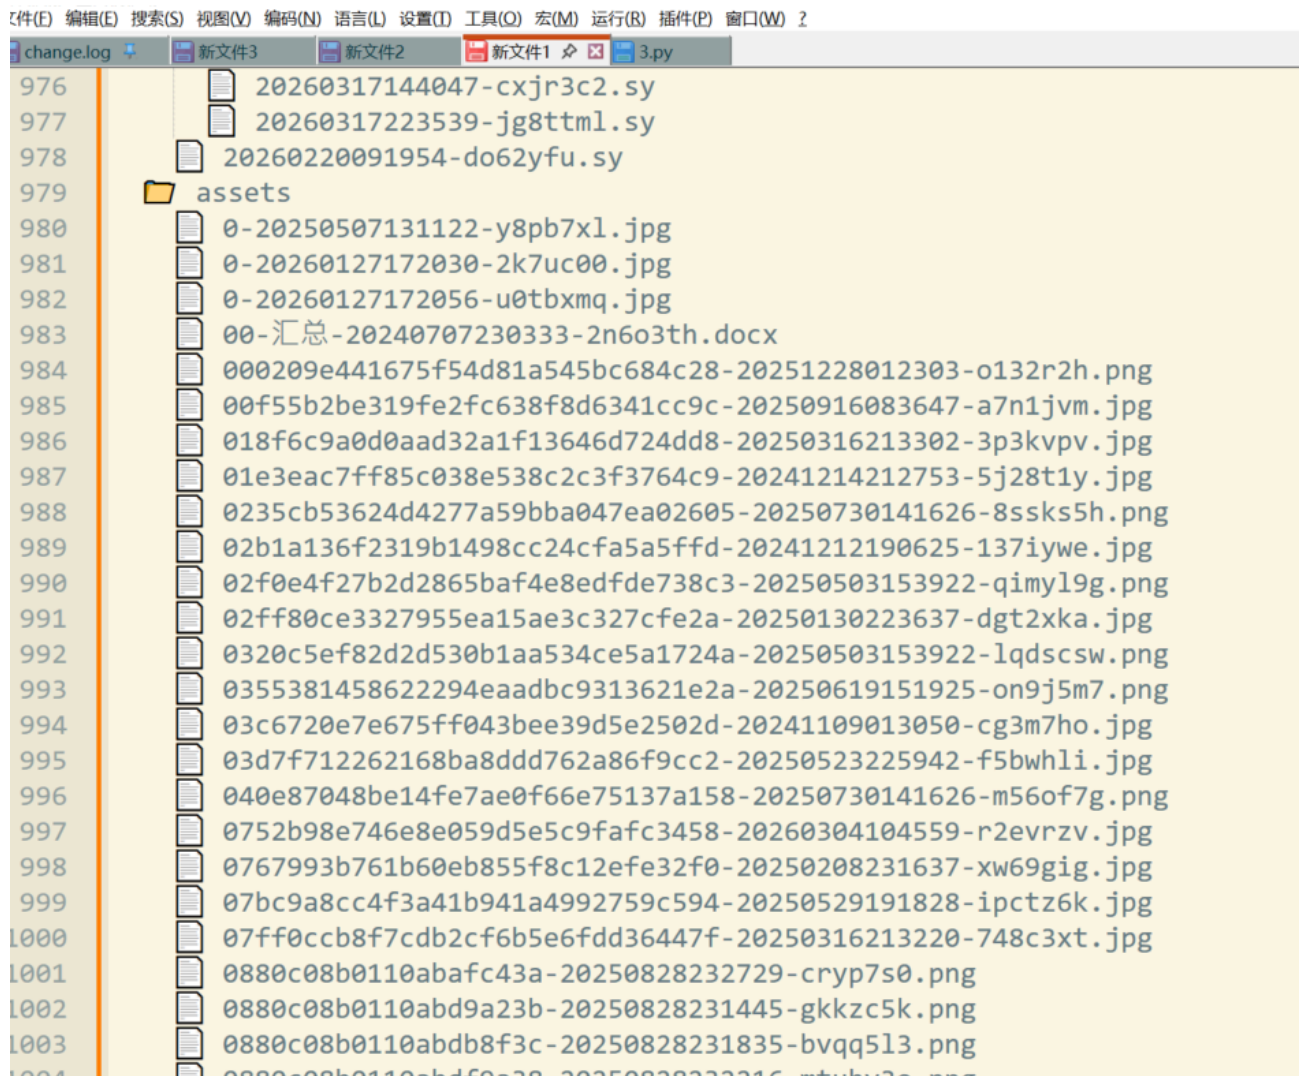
文件(F) 编辑(E) 搜索(S) 视图(V) 编码(N) 语言(L) 设置(T) 工具(O) 宏(M) 运行(R) 插件(P) 窗口(W) ?

change.log 新文件3 新文件2 新文件1 3.py

976 20260317144047-cxjr3c2.sy
977 20260317223539-jg8ttml.sy
978 20260220091954-do62yfu.sy
979 assets
980 0-20250507131122-y8pb7xl.jpg
981 0-20260127172030-2k7uc00.jpg
982 0-20260127172056-u0tbxmq.jpg
983 00-汇总-20240707230333-2n6o3th.docx
984 000209e441675f54d81a545bc684c28-20251228012303-o132r2h.png
985 00f55b2be319fe2fc638f8d6341cc9c-20250916083647-a7n1jvm.jpg
986 018f6c9a0d0aad32a1f13646d724dd8-20250316213302-3p3kvpv.jpg
987 01e3eac7ff85c038e538c2c3f3764c9-20241214212753-5j28t1y.jpg
988 0235cb53624d4277a59bba047ea02605-20250730141626-8ssks5h.png
989 02b1a136f2319b1498cc24cfa5a5ffd-20241212190625-137iywe.jpg
990 02f0e4f27b2d2865baf4e8edfde738c3-20250503153922-qimyl9g.png
991 02ff80ce3327955ea15ae3c327cfe2a-20250130223637-dgt2xka.jpg
992 0320c5ef82d2d530b1aa534ce5a1724a-20250503153922-lqdscsw.png
993 0355381458622294eaadbc9313621e2a-20250619151925-on9j5m7.png
994 03c6720e7e675ff043bee39d5e2502d-20241109013050-cg3m7ho.jpg
995 03d7f712262168ba8ddd762a86f9cc2-20250523225942-f5bwhli.jpg
996 040e87048be14fe7ae0f66e75137a158-20250730141626-m56of7g.png
997 0752b98e746e8e059d5e5c9fafc3458-20260304104559-r2evrzv.jpg
998 0767993b761b60eb855f8c12efe32f0-20250208231637-xw69gig.jpg
999 07bc9a8cc4f3a41b941a4992759c594-20250529191828-ipctz6k.jpg
1000 07ff0ccb8f7cdb2cf6b5e6fdd36447f-20250316213220-748c3xt.jpg
1001 0880c08b0110abafc43a-20250828232729-cryp7s0.png
1002 0880c08b0110abd9a23b-20250828231445-gkkzc5k.png
1003 0880c08b0110abdb8f3c-20250828231835-bvqq5l3.png
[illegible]